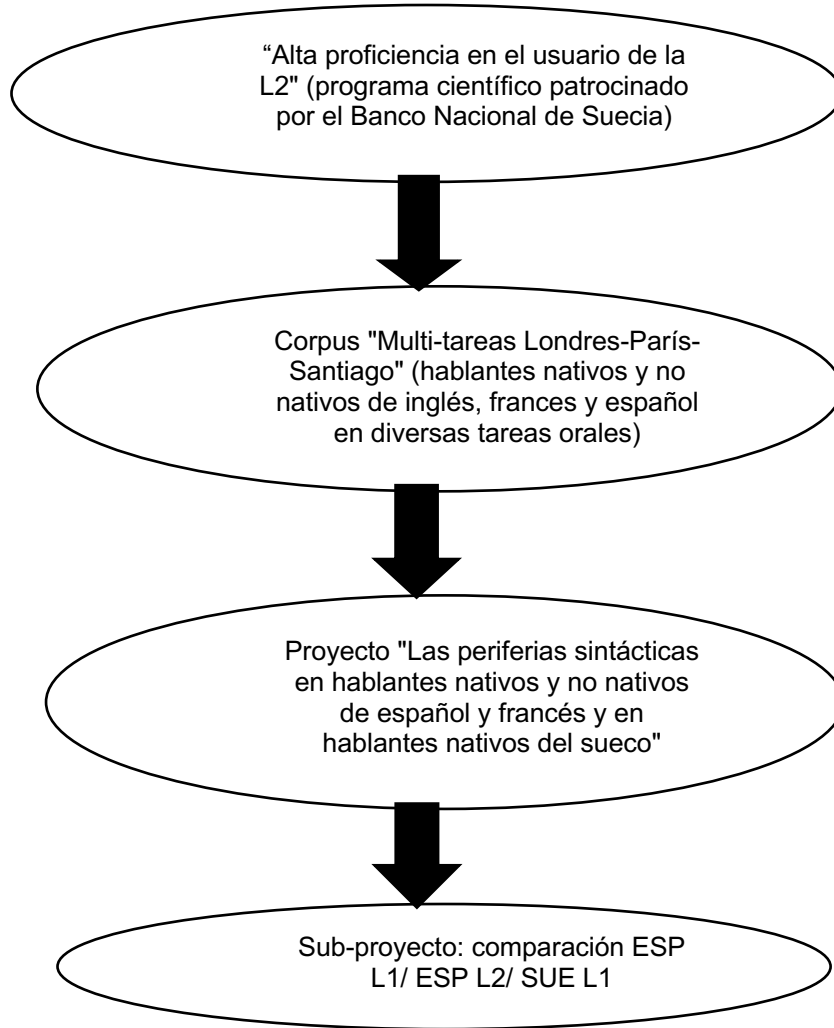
“Alta proficiencia en el usuario de la L2" (programa científico patrocinado por el Banco Nacional de Suecia)

Corpus "Multi-tareas Londres-París-Santiago" (hablantes nativos y no nativos de inglés, frances y español en diversas tareas orales)

Proyecto "Las periferias sintácticas en hablantes nativos y no nativos de español y francés y en hablantes nativos del sueco"

Sub-proyecto: comparación ESP L1/ ESP L2/ SUE L1